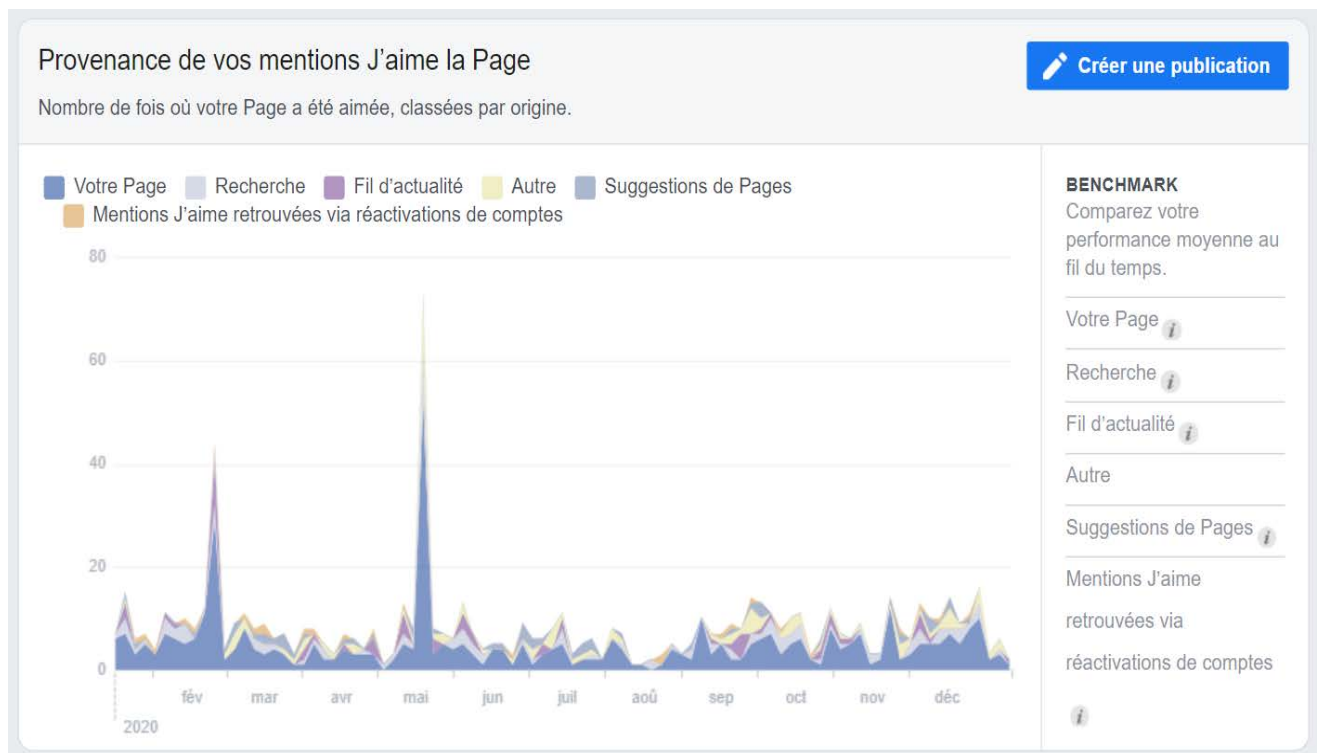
Provenance de vos mentions J'aime la Page

Créer une publication

Nombre de fois où votre Page a été aimée, classées par origine.

Votre Page Recherche Fil d'actualité Autre Suggestions de Pages Mentions J'aime retrouvées via réactivations de comptes

80
60
40
20
0

fév mar avr mai jun juil aoû sep oct nov déc
2020

BENCHMARK
Comparez votre performance moyenne au fil du temps.

Votre Page $i$
Recherche $i$
Fil d'actualité $i$
Autre
Suggestions de Pages $i$
Mentions J'aime retrouvées via réactivations de comptes $i$